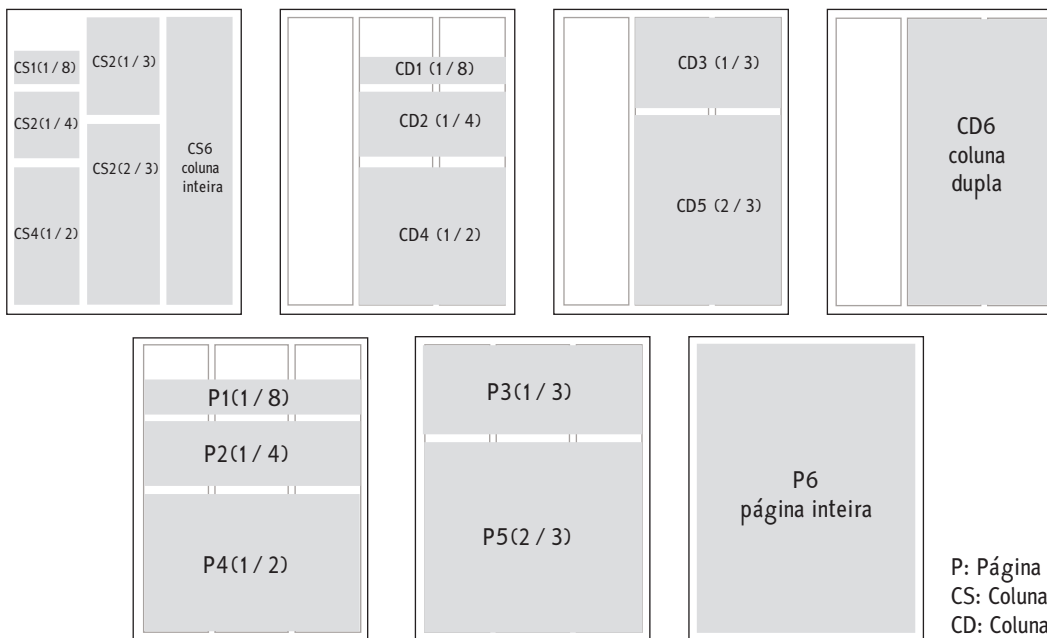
CS1(1 / 8)

CS2(1 / 4)

CS4(1 / 2)

CS2(1 / 3)

CS2(2 / 3)

CS6
coluna
inteira

CD1 (1 / 8)

CD2 (1 / 4)

CD4 (1 / 2)

CD3 (1 / 3)

CD5 (2 / 3)

CD6
coluna
dupla

P1(1 / 8)

P2(1 / 4)

P4(1 / 2)

P3(1 / 3)

P5(2 / 3)

P6
página inteira

P: Página
CS: Coluna
CD: Coluna